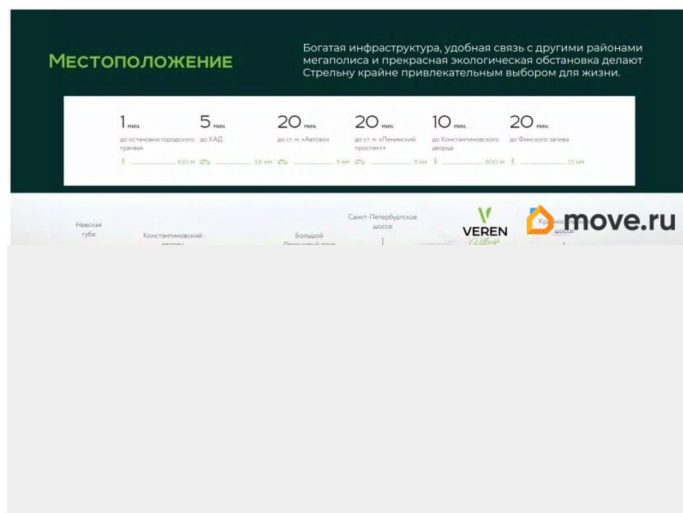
Местоположение

Богатая инфраструктура, удобная связь с другими районами мегаполиса и прекрасная экологическая обстановка делают Стрельну крайне привлекательным выбором для жизни.

1 мин. до остановки городского трамвая 100 м

5 мин. до КАД 3,5 км

20 мин. до ст. м. «Автово» 11 км

20 мин. до ст. м. «Ленинский проспект» 11 км

10 мин. до Константиновского дворца 800 м

20 мин. до Финского залива 1,5 км

Невская губа

Константиновский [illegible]

Большой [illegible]

Санкт-Петербургское шоссе

VEREN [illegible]

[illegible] шоссе

move.ru